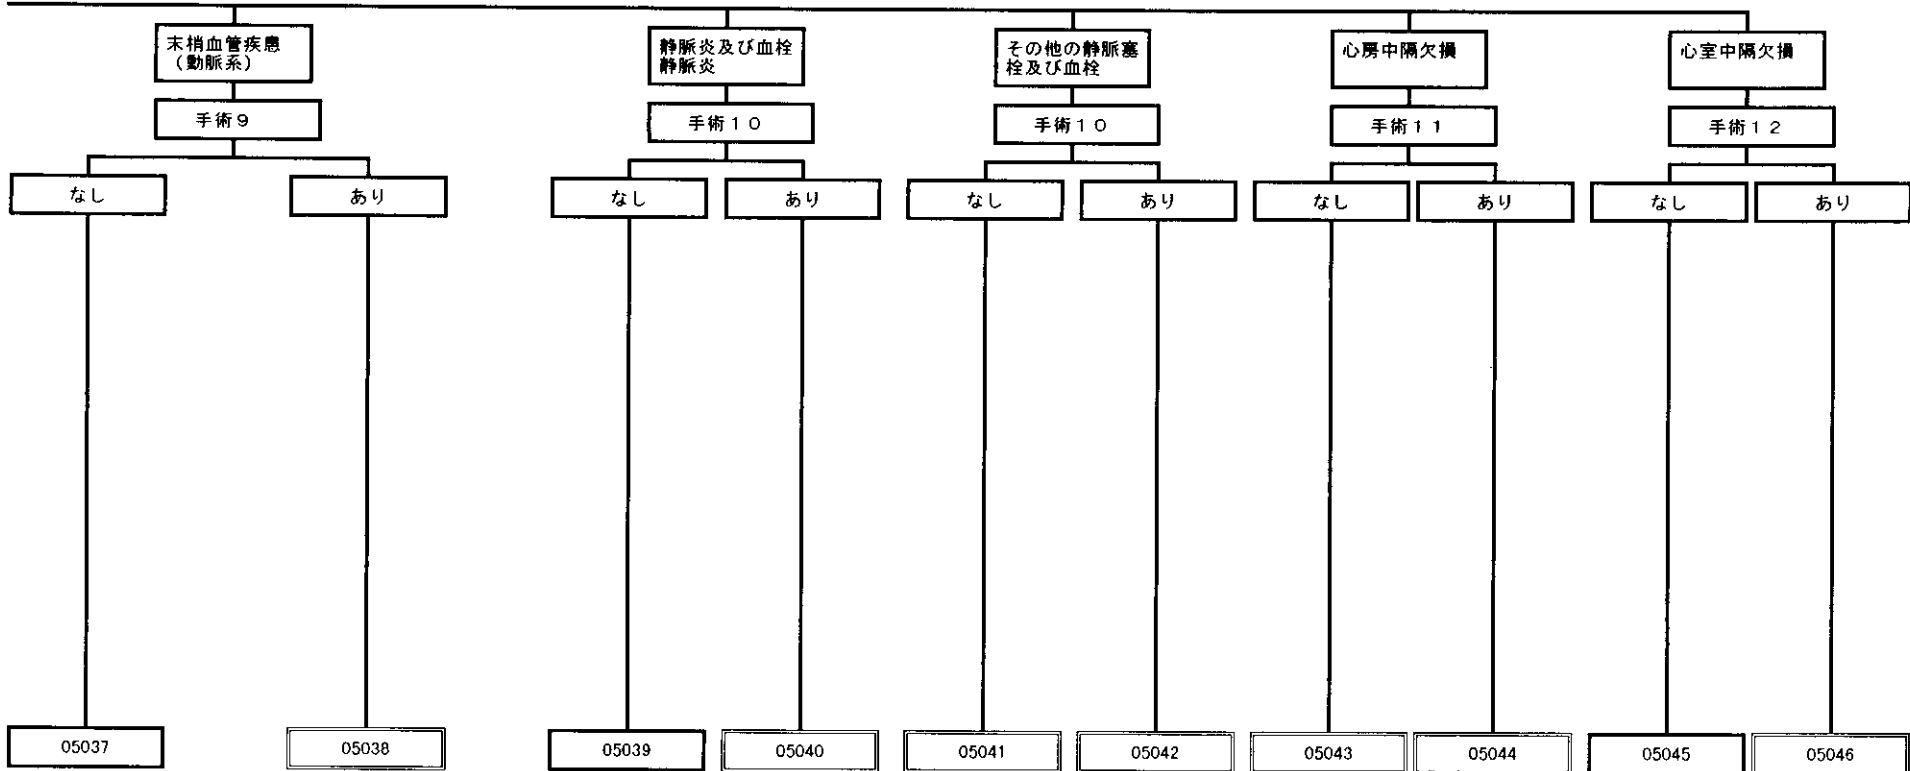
末梢血管疾患（動脈系）

手術９

なし

あり

05037

05038

静脈炎及び血栓静脈炎

手術１０

なし

あり

05039

05040

その他の静脈塞栓及び血栓

手術１０

なし

あり

05041

05042

心房中隔欠損

手術１１

なし

あり

05043

05044

心室中隔欠損

手術１２

なし

あり

05045

05046